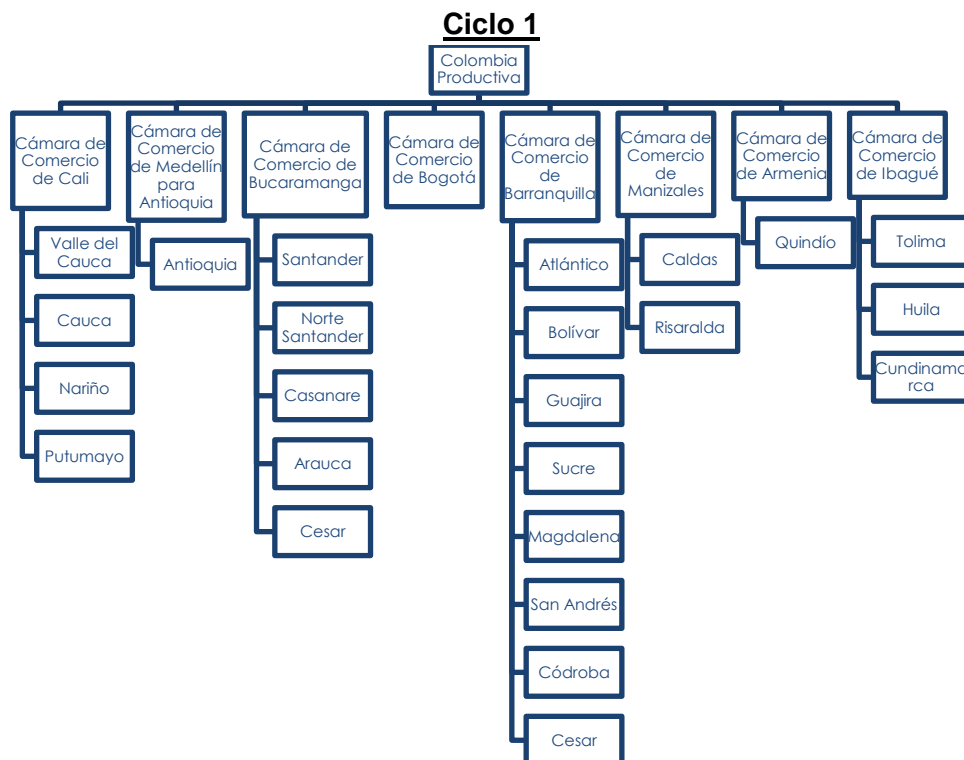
Ciclo 1

Colombia Productiva

Cámara de Comercio de Cali
Valle del Cauca
Cauca
Nariño
Putumayo

Cámara de Comercio de Medellín para Antioquia
Antioquia

Cámara de Comercio de Bucaramanga
Santander
Norte Santander
Casanare
Arauca
Cesar

Cámara de Comercio de Bogotá

Cámara de Comercio de Barranquilla
Atlántico
Bolívar
Guajira
Sucre
Magdalena
San Andrés
Códroba
Cesar

Cámara de Comercio de Manizales
Caldas
Risaralda

Cámara de Comercio de Armenia
Quindío

Cámara de Comercio de Ibagué
Tolima
Huila
Cundinamarca